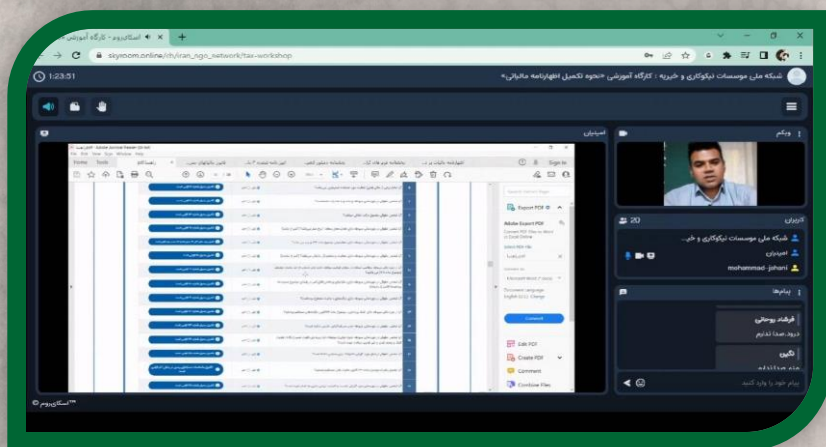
اسکای‌روم - کارگاه آموزشی
skyroom.online/ch/iran_ngo_network/tax-workshop
1:23:51
شبکه ملی موسسات نیکوکاری و خیریه : کارگاه آموزشی «نحوه تکمیل اظهارنامه مالیاتی»
اسپیکر
وبکم
Export PDF
Adobe Export PDF
Convert
Edit PDF
Create PDF
Comment
Combine Files
20 کاربران
شبکه ملی موسسات نیکوکاری و خی...
امیدیان
mohammad - jahani
پیام‌ها
فرشاد روحانی
درود.صدا نداریم
نگین
پیام خود را وارد کنید
™ اسکای‌روم ©